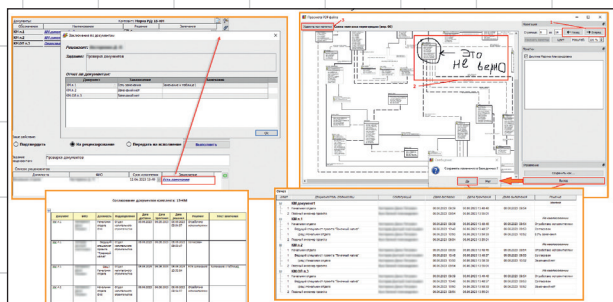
Документы
Заключения по документам
Разрешил:
Задание: Проверка документов
Отчет по документам
Проверить
На рецензирование
Передать на исполнение
Выполнить
Задание: Проверка документов
Есть замечания
Ок
Согласование документов комплекта 13480
Просмотр PDF файла
Это не верно
Подтверждение
Сохранить изменения в документе?
Да
Нет
Выход